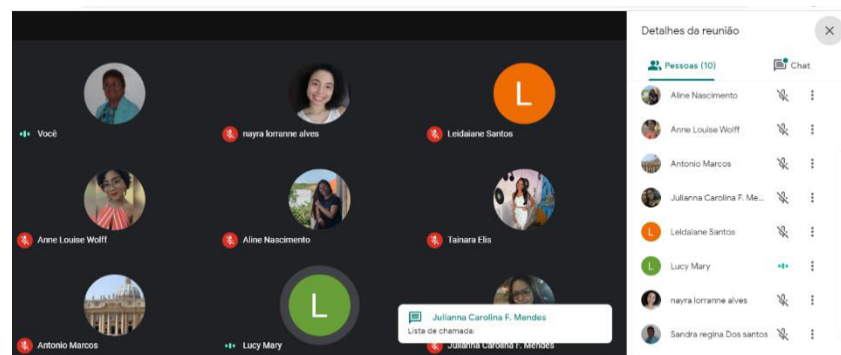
L

Você

nayra lorranne alves

Leidaiane Santos

Anne Louise Wolff

Aline Nascimento

Tainara Elis

L

Antonio Marcos

Lucy Mary

Julianna Carolina F. Mendes

Julianna Carolina F. Mendes
Lista de chamada:

Detalhes da reunião

Pessoas (10)

Chat

Aline Nascimento

Anne Louise Wolff

Antonio Marcos

Julianna Carolina F. Me...

L Leidaiane Santos

L Lucy Mary

nayra lorranne alves

Sandra regina Dos santos